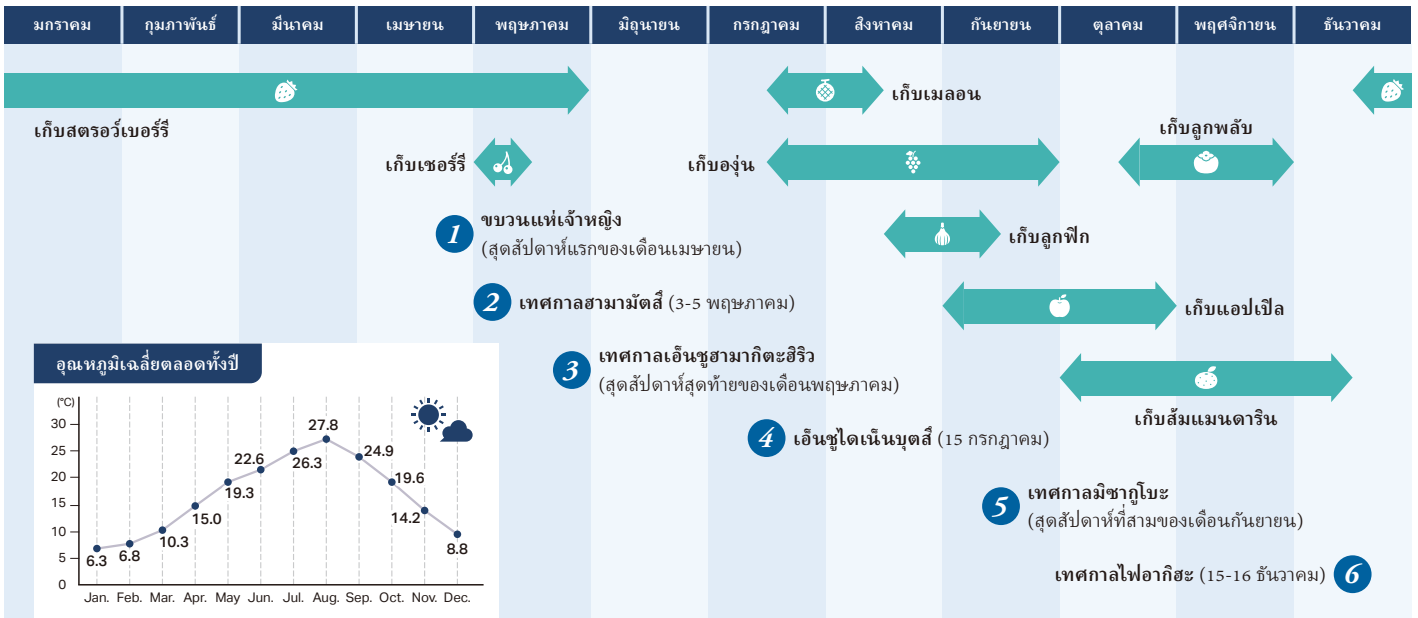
มกราคม | กุมภาพันธ์ | มีนาคม | เมษายน | พฤษภาคม | มิถุนายน | กรกฎาคม | สิงหาคม | กันยายน | ตุลาคม | พฤศจิกายน | ธันวาคม

เก็บสตรอว์เบอร์รี

เก็บเมลอน

เก็บลูกพลับ

เก็บเชอร์รี

เก็บองุ่น

1 ขบวนแห่เจ้าหญิง
(สุดสัปดาห์แรกของเดือนเมษายน)

เก็บลูกฟิก

2 เทศกาลฮามามัตสึ (3-5 พฤษภาคม)

เก็บแอปเปิล

อุณหภูมิเฉลี่ยตลอดทั้งปี

3 เทศกาลเอ็นชูฮามากิตะฮิริว
(สุดสัปดาห์สุดท้ายของเดือนพฤษภาคม)

เก็บส้มแมนดาริน

4 เอ็นชูไดเน็นบุตสึ (15 กรกฎาคม)

5 เทศกาลมิซากูโบะ
(สุดสัปดาห์ที่สามของเดือนกันยายน)

เทศกาลไฟอากิฮะ (15-16 ธันวาคม) 6

(℃)
30
25
20
15
10
5
0

6.3 6.8 10.3 15.0 19.3 22.6 26.3 27.8 24.9 19.6 14.2 8.8

Jan. Feb. Mar. Apr. May Jun. Jul. Aug. Sep. Oct. Nov. Dec.